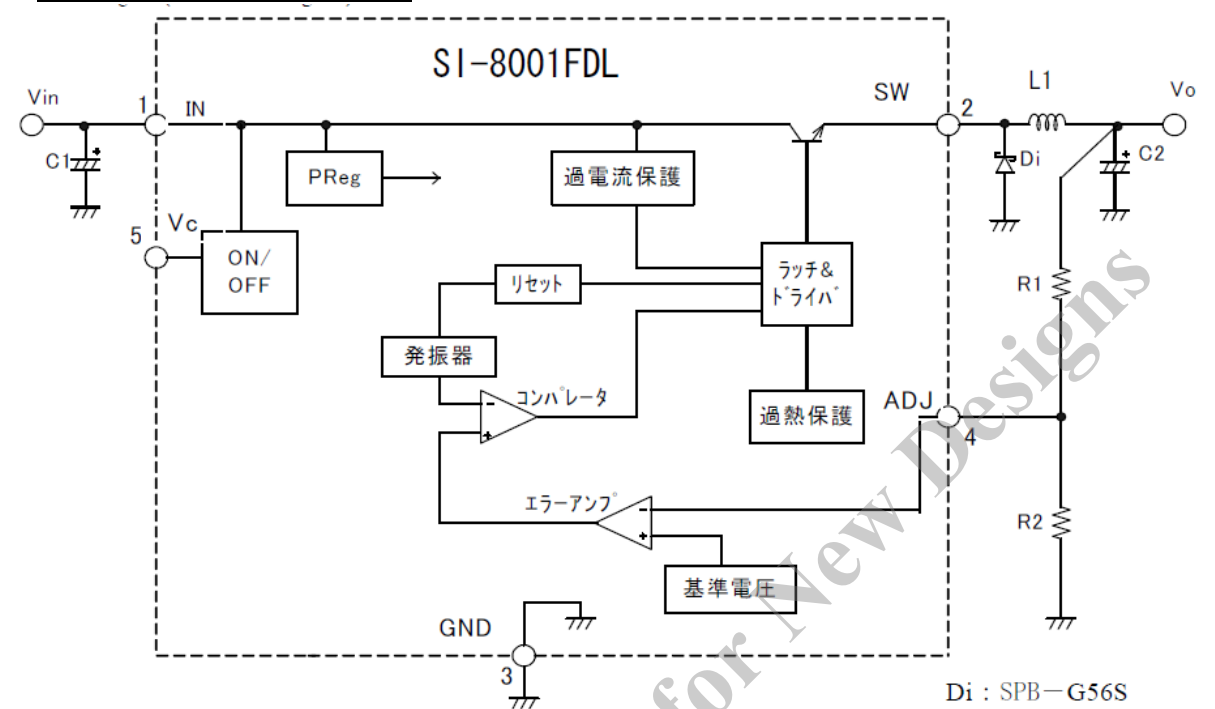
SI-8001FDL

Vin

1

IN

C1

5

Vc

ON/ OFF

PReg

過電流保護

リセット

ラッチ& ドライバ

発振器

コンパレータ

過熱保護

エラーアンプ

基準電圧

GND

3

SW

2

L1

Vo

Di

C2

R1

ADJ

4

R2

Di : SPB－G56S

Not Recommended for New Designs